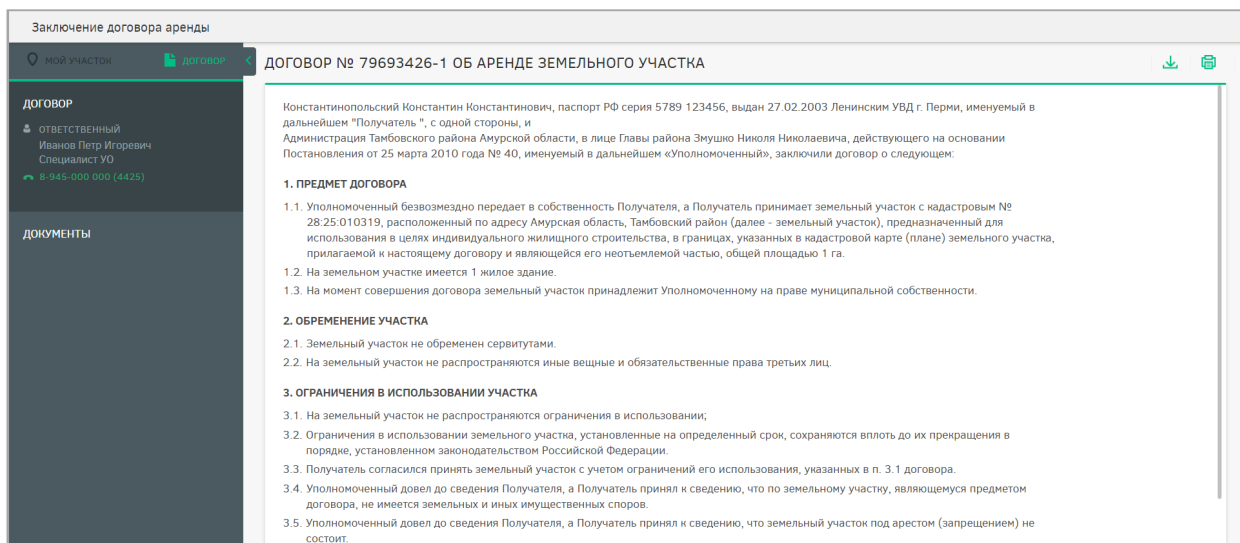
Заключение договора аренды

МОЙ УЧАСТОК
ДОГОВОР

ДОГОВОР
ОТВЕТСТВЕННЫЙ
Иванов Петр Игоревич
Специалист УО
8-945-000 000 (4425)

ДОКУМЕНТЫ

ДОГОВОР № 79693426-1 ОБ АРЕНДЕ ЗЕМЕЛЬНОГО УЧАСТКА

Константинопольский Константин Константинович, паспорт РФ серия 5789 123456, выдан 27.02.2003 Ленинским УВД г. Перми, именуемый в дальнейшем "Получатель ", с одной стороны, и
Администрация Тамбовского района Амурской области, в лице Главы района Змушко Николя Николаевича, действующего на основании Постановления от 25 марта 2010 года № 40, именуемый в дальнейшем «Уполномоченный», заключили договор о следующем:

1. ПРЕДМЕТ ДОГОВОРА

1.1. Уполномоченный безвозмездно передает в собственность Получателя, а Получатель принимает земельный участок с кадастровым № 28:25:010319, расположенный по адресу Амурская область, Тамбовский район (далее - земельный участок), предназначенный для использования в целях индивидуального жилищного строительства, в границах, указанных в кадастровой карте (плане) земельного участка, прилагаемой к настоящему договору и являющейся его неотъемлемой частью, общей площадью 1 га.
1.2. На земельном участке имеется 1 жилое здание.
1.3. На момент совершения договора земельный участок принадлежит Уполномоченному на праве муниципальной собственности.

2. ОБРЕМЕНЕНИЕ УЧАСТКА

2.1. Земельный участок не обременен сервитутами.
2.2. На земельный участок не распространяются иные вещные и обязательственные права третьих лиц.

3. ОГРАНИЧЕНИЯ В ИСПОЛЬЗОВАНИИ УЧАСТКА

3.1. На земельный участок не распространяются ограничения в использовании;
3.2. Ограничения в использовании земельного участка, установленные на определенный срок, сохраняются вплоть до их прекращения в порядке, установленном законодательством Российской Федерации.
3.3. Получатель согласился принять земельный участок с учетом ограничений его использования, указанных в п. 3.1 договора.
3.4. Уполномоченный довел до сведения Получателя, а Получатель принял к сведению, что по земельному участку, являющемуся предметом договора, не имеется земельных и иных имущественных споров.
3.5. Уполномоченный довел до сведения Получателя, а Получатель принял к сведению, что земельный участок под арестом (запрещением) не состоит.